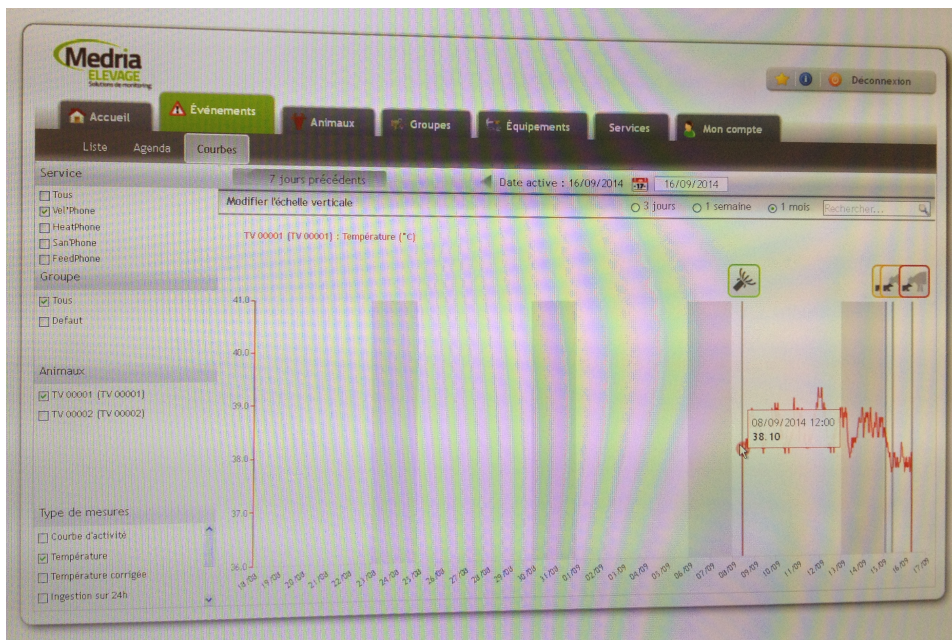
Medria
ELEVAGE
Solutions de monitoring

Déconnexion

Accueil
Événements
Animaux
Groupes
Équipements
Services
Mon compte

Liste
Agenda
Courbes

Service
Tous
Vel'Phone
HeatPhone
San'Phone
FeedPhone

Groupe
Tous
Defaut

Animaux
TV 00001 (TV 00001)
TV 00002 (TV 00002)

Type de mesures
Courbe d'activité
Température
Température corrigée
Ingestion sur 24h

7 jours précédents
Date active : 16/09/2014
16/09/2014

Modifier l'échelle verticale
3 jours
1 semaine
1 mois
Rechercher...

TV 00001 (TV 00001) : Température (°C)

41.0
40.0
39.0
38.0
37.0
36.0

08/09/2014 12:00
38.10

18/08 19/08 20/08 21/08 22/08 23/08 24/08 25/08 26/08 27/08 28/08 29/08 30/08 31/08 01/09 02/09 03/09 04/09 05/09 06/09 07/09 08/09 09/09 10/09 11/09 12/09 13/09 14/09 15/09 16/09 17/09